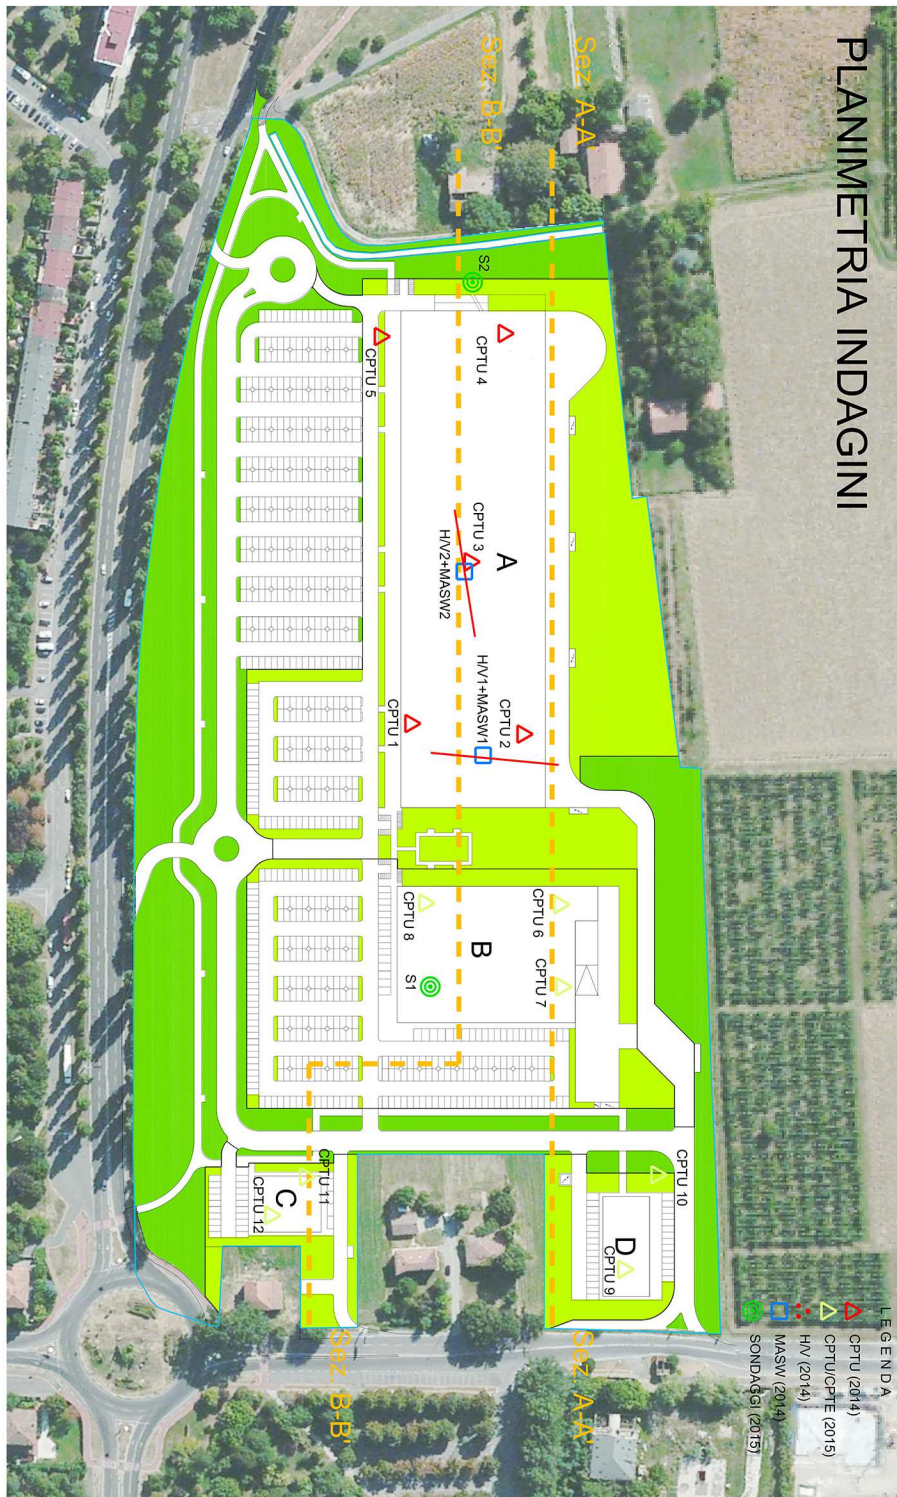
PLANIMETRIA INDAGINI

Sez. A-A'
Sez. B-B'

S2
CPTU 4
CPTU 5
CPTU 3
H/V2+MASW2
A
H/V1+MASW1
CPTU 2
CPTU 1
CPTU 6
CPTU 8
B
CPTU 7
S1
CPTU 10
CPTU 11
C
CPTU 12
D
CPTU 9

Sez. A-A'
Sez. B-B'

LEGENDA
CPTU (2014)
CPTU/CPTE (2015)
H/V (2014)
MASW (2014)
SONDAGGI (2015)